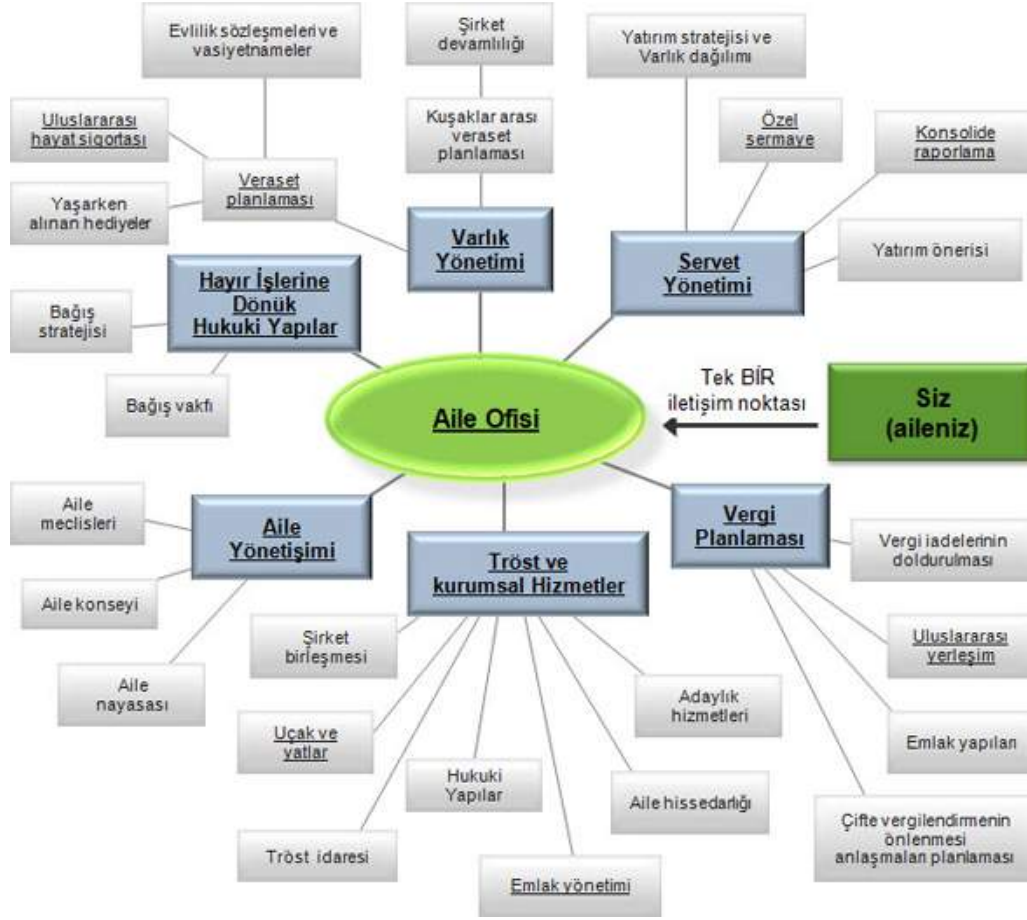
Evlilik sözleşmeleri ve vasiyetnameler

Şirket devamlılığı

Yatırım stratejisi ve Varlık dağılımı

Uluslararası hayat sigortası

Kuşaklar arası veraset planlaması

Özel sermaye

Konsolide raporlama

Yaşarken alınan hediyeler

Veraset planlaması

Varlık Yönetimi

Servet Yönetimi

Yatırım önerisi

Hayır İşlerine Dönük Hukuki Yapılar

Bağış stratejisi

Bağış vakfı

Aile Ofisi

Tek BİR iletişim noktası

Siz (aileniz)

Aile meclisleri

Aile Yönetişimi

Tröst ve kurumsal Hizmetler

Vergi Planlaması

Vergi iadelerinin doldurulması

Aile konseyi

Şirket birleşmesi

Uluslararası yerleşim

Aile nayasası

Adaylık hizmetleri

Uçak ve yatlar

Emlak yapıları

Hukuki Yapılar

Aile hissedarlığı

Tröst idaresi

Çifte vergilendirmenin önlenmesi anlaşmaları planlaması

Emlak yönetimi